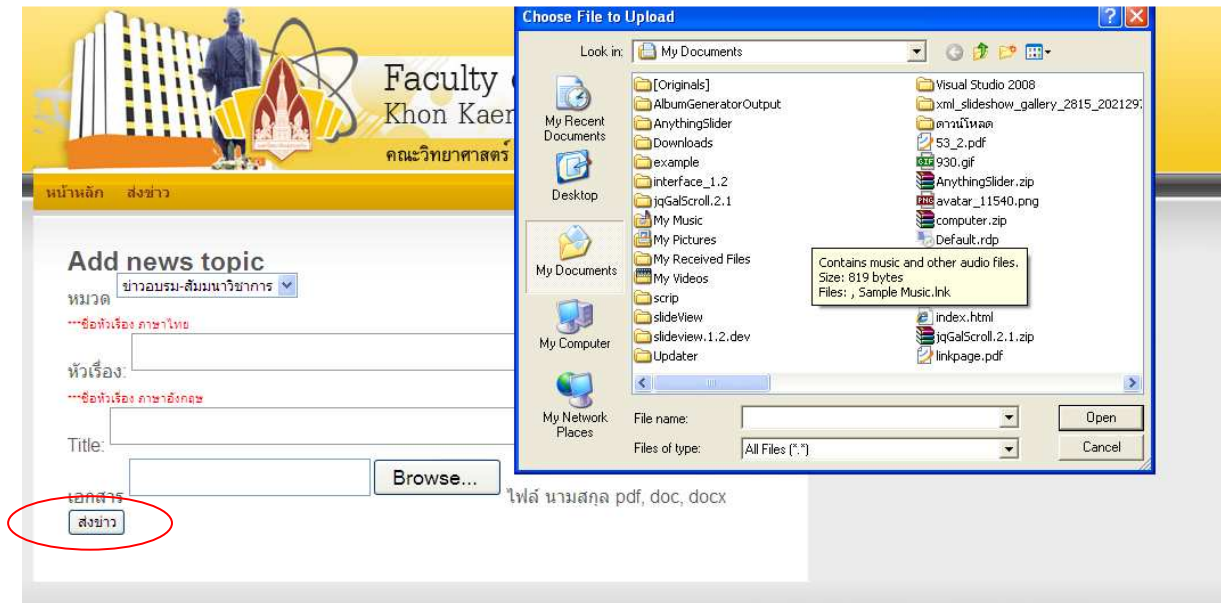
Faculty
Khon Kaen
คณะวิทยาศาสตร์

หน้าหลัก ส่งข่าว

Add news topic
หมวด ข่าวอบรม-สัมมนาวิชาการ
***ชื่อหัวเรื่อง ภาษาไทย
หัวเรื่อง:
***ชื่อหัวเรื่อง ภาษาอังกฤษ
Title:
เอกสาร Browse... ไฟล์ นามสกุล pdf, doc, docx
ส่งข่าว

Choose File to Upload
Look in: My Documents
My Recent Documents
Desktop
My Documents
My Computer
My Network Places

[Originals]
AlbumGeneratorOutput
AnythingSlider
Downloads
example
interface_1.2
jqGalScroll.2.1
My Music
My Pictures
My Received Files
My Videos
scrip
slideView
slideview.1.2.dev
Updater
Visual Studio 2008
xml_slideshow_gallery_2815_202129
ดาวน์โหลด
53_2.pdf
930.gif
AnythingSlider.zip
avatar_11540.png
computer.zip
Default.rdp
index.html
jqGalScroll.2.1.zip
linkpage.pdf

Contains music and other audio files.
Size: 819 bytes
Files: , Sample Music.lnk

File name:
Files of type: All Files (*.*)
Open
Cancel